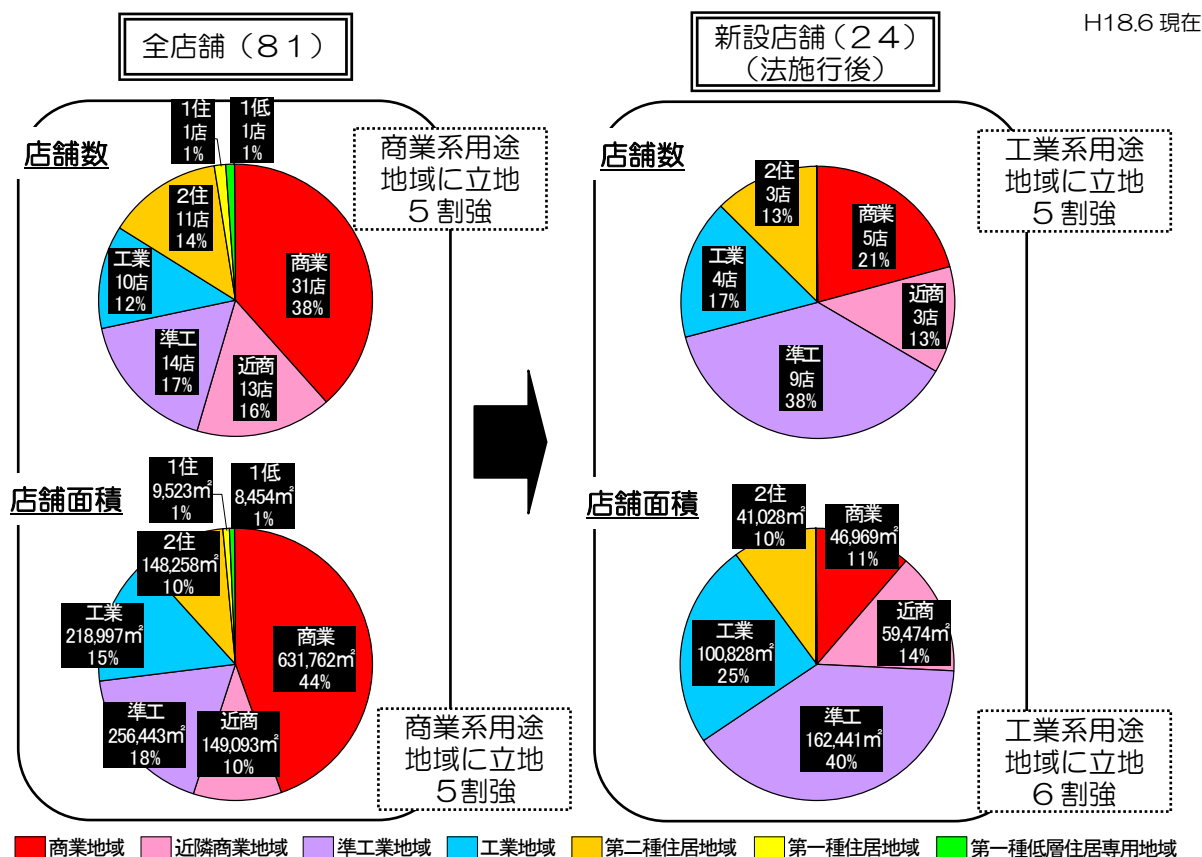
全店舗（８１）

新設店舗（２４）
（法施行後）

H18.6 現在

店舗数

1住
1店
1%

1低
1店
1%

商業系用途
地域に立地
５割強

2住
11店
14%

工業
10店
12%

商業
31店
38%

準工
14店
17%

近商
13店
16%

店舗面積

1住
9,523$m^2$
1%

1低
8,454$m^2$
1%

2住
148,258$m^2$
10%

工業
218,997$m^2$
15%

商業
631,762$m^2$
44%

準工
256,443$m^2$
18%

近商
149,093$m^2$
10%

商業系用途
地域に立地
５割強

店舗数

2住
3店
13%

商業
5店
21%

工業系用途
地域に立地
５割強

工業
4店
17%

近商
3店
13%

準工
9店
38%

店舗面積

2住
41,028$m^2$
10%

商業
46,969$m^2$
11%

近商
59,474$m^2$
14%

工業
100,828$m^2$
25%

準工
162,441$m^2$
40%

工業系用途
地域に立地
６割強

商業地域　近隣商業地域　準工業地域　工業地域　第二種住居地域　第一種住居地域　第一種低層住居専用地域